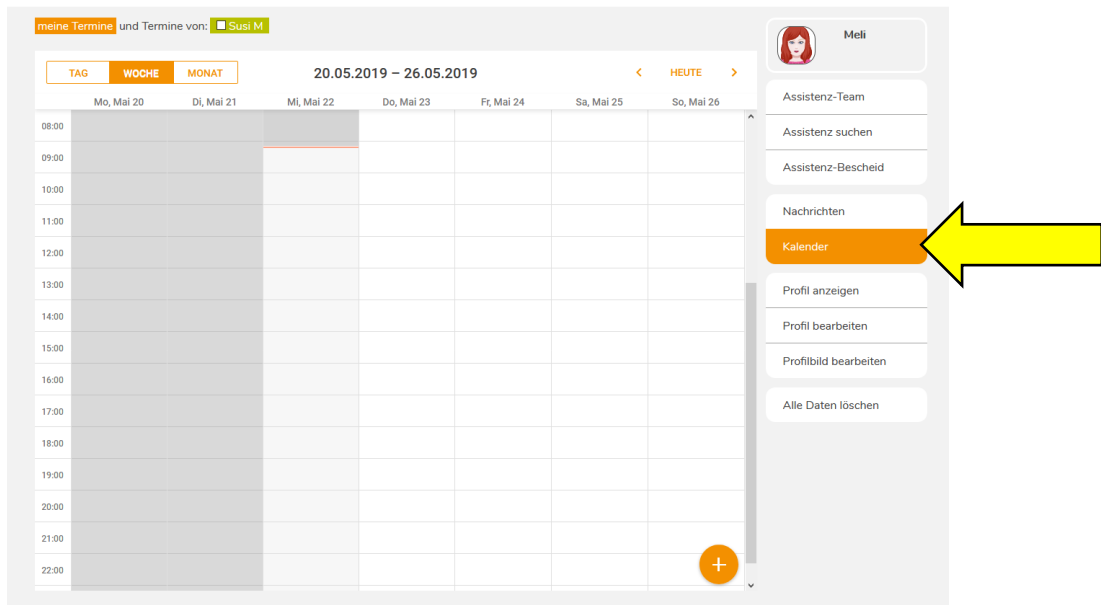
meine Termine und Termine von: Susi M

TAG WOCHE MONAT

20.05.2019 – 26.05.2019

HEUTE

| | Mo, Mai 20 | Di, Mai 21 | Mi, Mai 22 | Do, Mai 23 | Fr, Mai 24 | Sa, Mai 25 | So, Mai 26 |
|---|---|---|---|---|---|---|---|
| 08:00 | | | | | | | |
| 09:00 | | | | | | | |
| 10:00 | | | | | | | |
| 11:00 | | | | | | | |
| 12:00 | | | | | | | |
| 13:00 | | | | | | | |
| 14:00 | | | | | | | |
| 15:00 | | | | | | | |
| 16:00 | | | | | | | |
| 17:00 | | | | | | | |
| 18:00 | | | | | | | |
| 19:00 | | | | | | | |
| 20:00 | | | | | | | |
| 21:00 | | | | | | | |
| 22:00 | | | | | | | |

+

Meli

Assistenz-Team
Assistenz suchen
Assistenz-Bescheid

Nachrichten
Kalender

Profil anzeigen
Profil bearbeiten
Profilbild bearbeiten

Alle Daten löschen